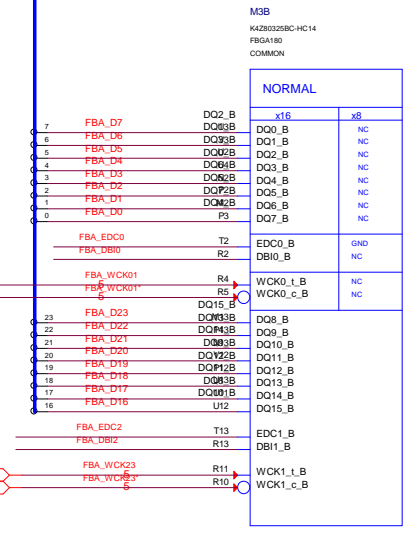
M3B
K4Z80325BC-HC14
FBGA180
COMMON

NORMAL

x16 x8

7 FBA_D7 DQ2_B U13 DQ0_B NC
6 FBA_D6 DQ3_B U3 DQ1_B NC
5 FBA_D5 DQ0_B U2 DQ2_B NC
4 FBA_D4 DQ1_B U4 DQ3_B NC
3 FBA_D3 DQ5_B N2 DQ4_B NC
2 FBA_D2 DQ7_B P2 DQ5_B NC
1 FBA_D1 DQ6_B M2 DQ6_B NC
0 FBA_D0 P3 DQ7_B NC

FBA_EDC0 T2 EDC0_B GND
FBA_DBI0 R2 DBI0_B NC

FBA_WCK01 5 R4 WCK0_t_B NC
FBA_WCK01* 5 R5 WCK0_c_B NC

DQ15_B
23 FBA_D23 DQ13_B M13 DQ8_B
22 FBA_D22 DQ14_B P13 DQ9_B
21 FBA_D21 DQ8_B U13 DQ10_B
20 FBA_D20 DQ12_B Y12 DQ11_B
19 FBA_D19 DQ11_B P12 DQ12_B
18 FBA_D18 DQ9_B Q8 DQ13_B
17 FBA_D17 DQ10_B U11 DQ14_B
16 FBA_D16 U12 DQ15_B

FBA_EDC2 T13 EDC1_B
FBA_DBI2 R13 DBI1_B

FBA_WCK23 5 R11 WCK1_t_B
FBA_WCK23* 5 R10 WCK1_c_B